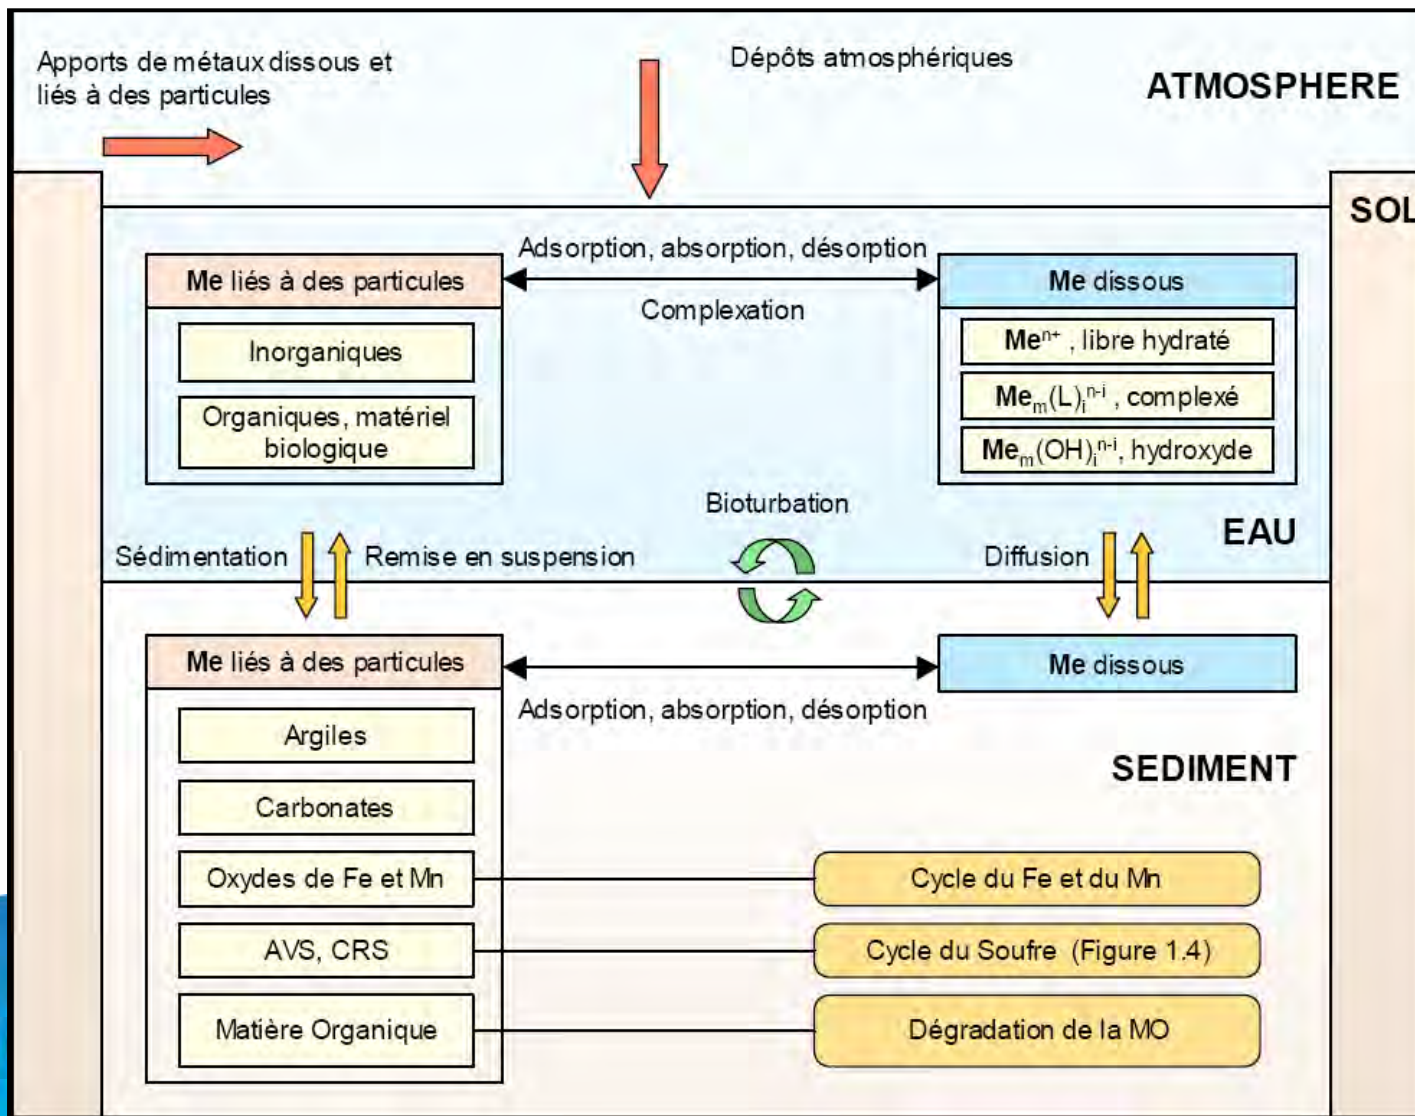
Apports de métaux dissous et liés à des particules

Dépôts atmosphériques

ATMOSPHERE

SOL

Adsorption, absorption, désorption

Complexation

Me liés à des particules

Inorganiques

Organiques, matériel biologique

Me dissous

Me$^{n+}$ , libre hydraté

Me$_m$(L)$_i^{n-i}$ , complexé

Me$_m$(OH)$_i^{n-i}$, hydroxyde

Bioturbation

EAU

Sédimentation

Remise en suspension

Diffusion

Me liés à des particules

Me dissous

Adsorption, absorption, désorption

SEDIMENT

Argiles

Carbonates

Oxydes de Fe et Mn

AVS, CRS

Matière Organique

Cycle du Fe et du Mn

Cycle du Soufre (Figure 1.4)

Dégradation de la MO